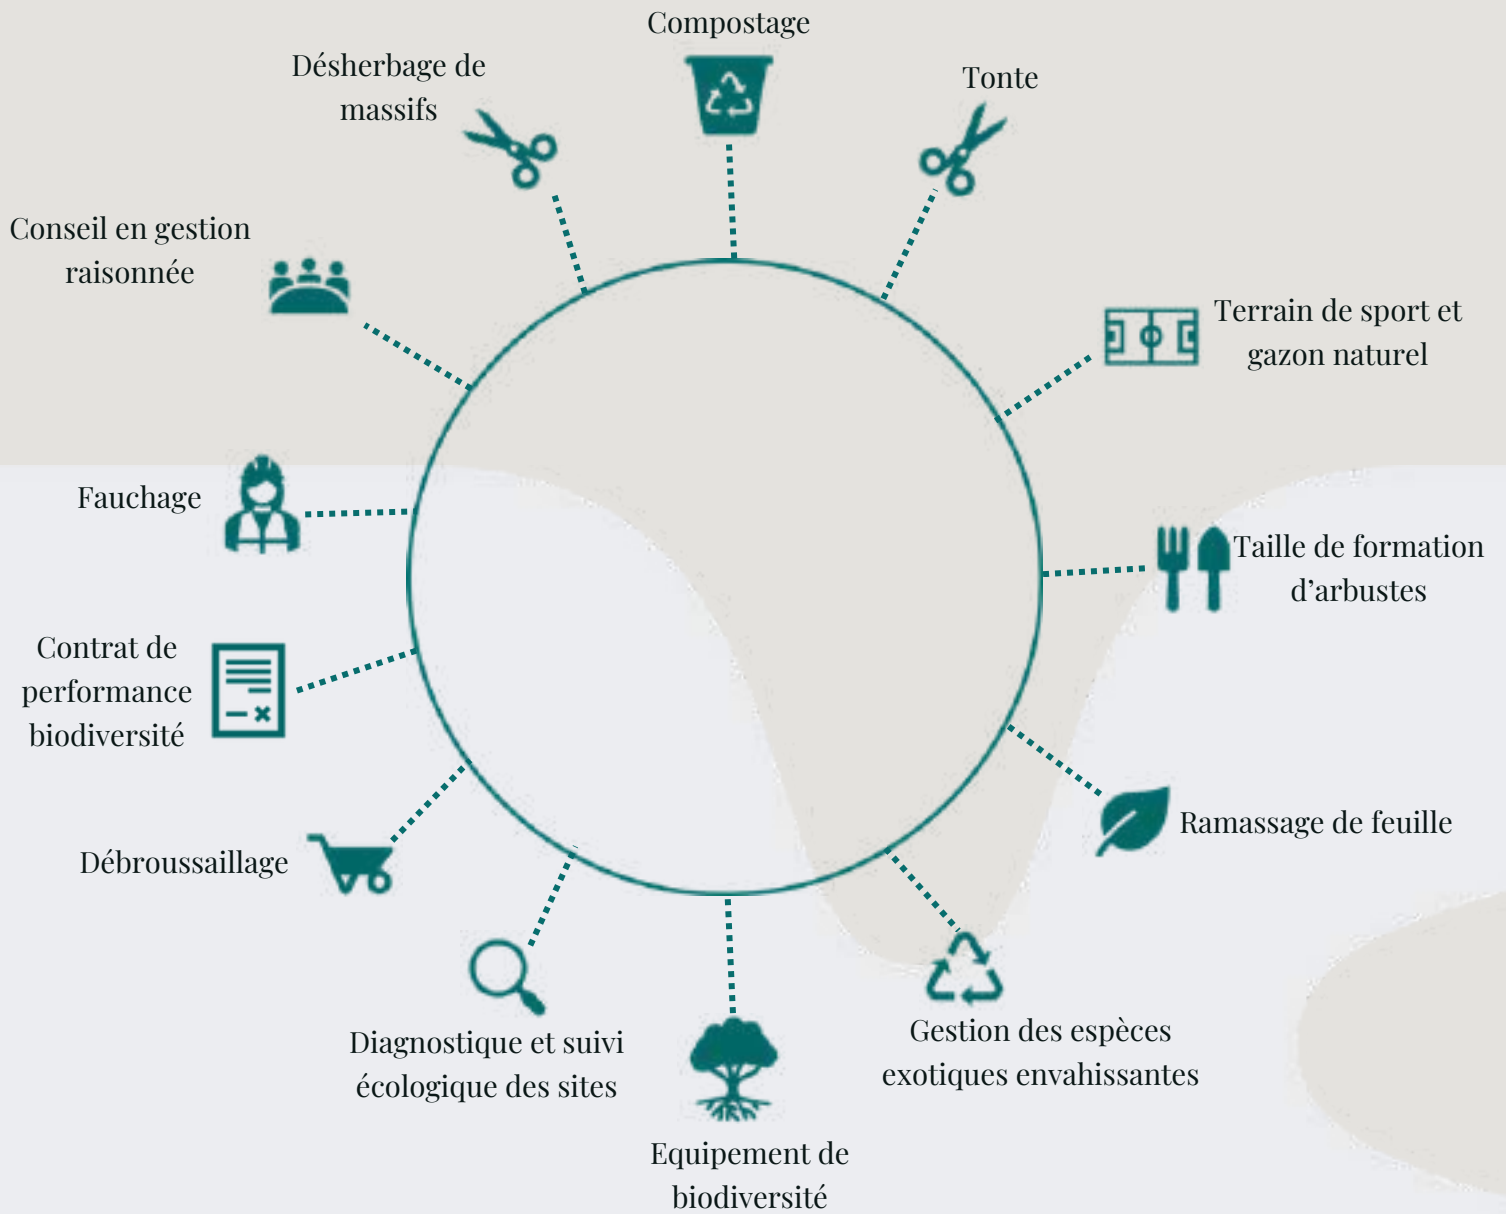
Compostage

Désherbage de massifs

Tonte

Conseil en gestion raisonnée

Terrain de sport et gazon naturel

Fauchage

Taille de formation d’arbustes

Contrat de performance biodiversité

Ramassage de feuille

Débroussaillage

Diagnostique et suivi écologique des sites

Gestion des espèces exotiques envahissantes

Equipement de biodiversité